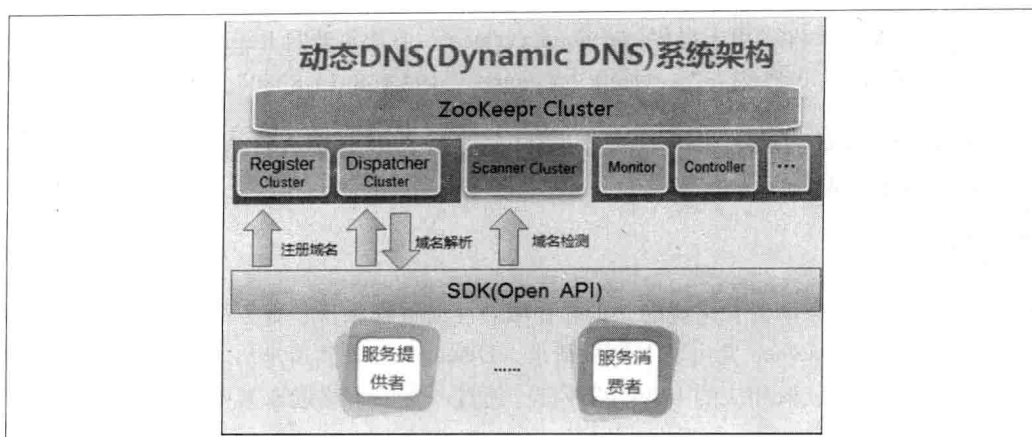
动态DNS(Dynamic DNS)系统架构

ZooKeepr Cluster

Register Cluster

Dispatcher Cluster

Scanner Cluster

Monitor

Controller

...

注册域名

域名解析

域名检测

SDK(Open API)

服务提供者

......

服务消费者